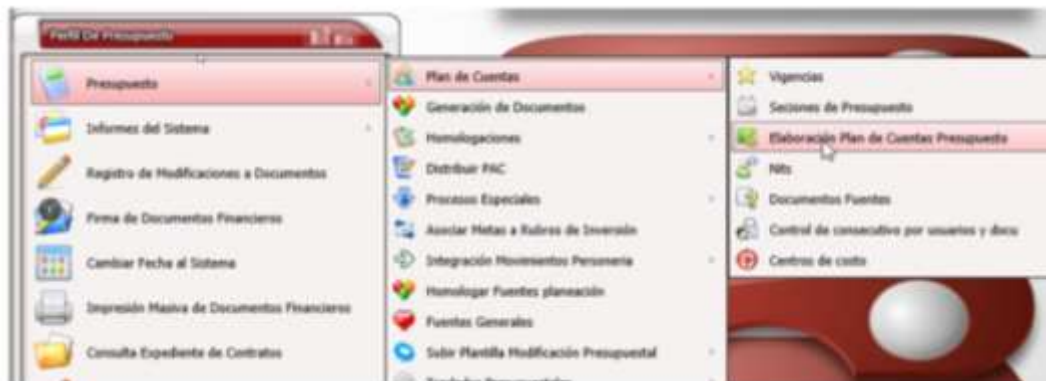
Fecha De Presupuesto

Presupuesto
Informes del Sistema
Registro de Modificaciones a Documentos
Firma de Documentos Financieros
Cambiar Fecha al Sistema
Impresión Masiva de Documentos Financieros
Consulta Expediente de Contratos

Plan de Cuentas
Generación de Documentos
Homologaciones
Distribuir PAC
Procesos Especiales
Asociar Metas a Rubros de Inversión
Integración Movimientos Personería
Homologar Fuentes planeación
Fuentes Generales
Subir Plantilla Modificación Presupuestal
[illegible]

Vigencias
Seciones de Presupuesto
Elaboración Plan de Cuentas Presupuesto
Nits
Documentos Fuentes
Control de consecutivo por usuarios y docu
Centros de costo